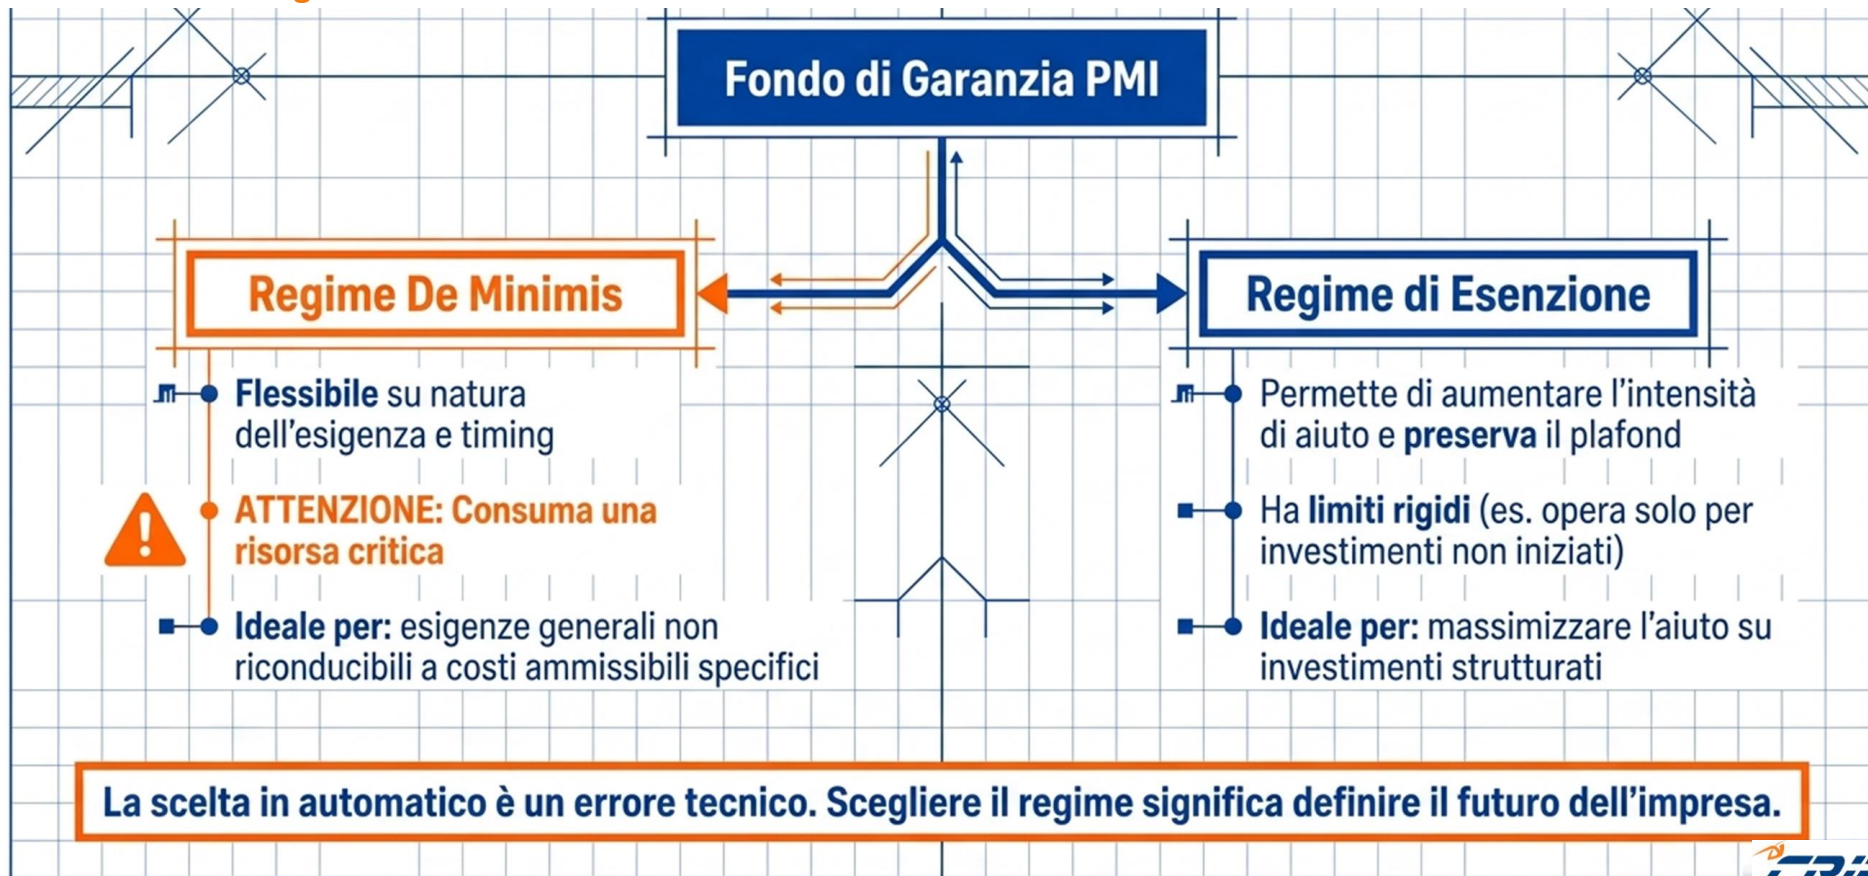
Fondo di Garanzia PMI

Regime De Minimis

Flessibile su natura dell'esigenza e timing

ATTENZIONE: Consuma una risorsa critica

Ideale per: esigenze generali non riconducibili a costi ammissibili specifici

Regime di Esenzione

Permette di aumentare l'intensità di aiuto e preserva il plafond

Ha limiti rigidi (es. opera solo per investimenti non iniziati)

Ideale per: massimizzare l'aiuto su investimenti strutturati

La scelta in automatico è un errore tecnico. Scegliere il regime significa definire il futuro dell'impresa.